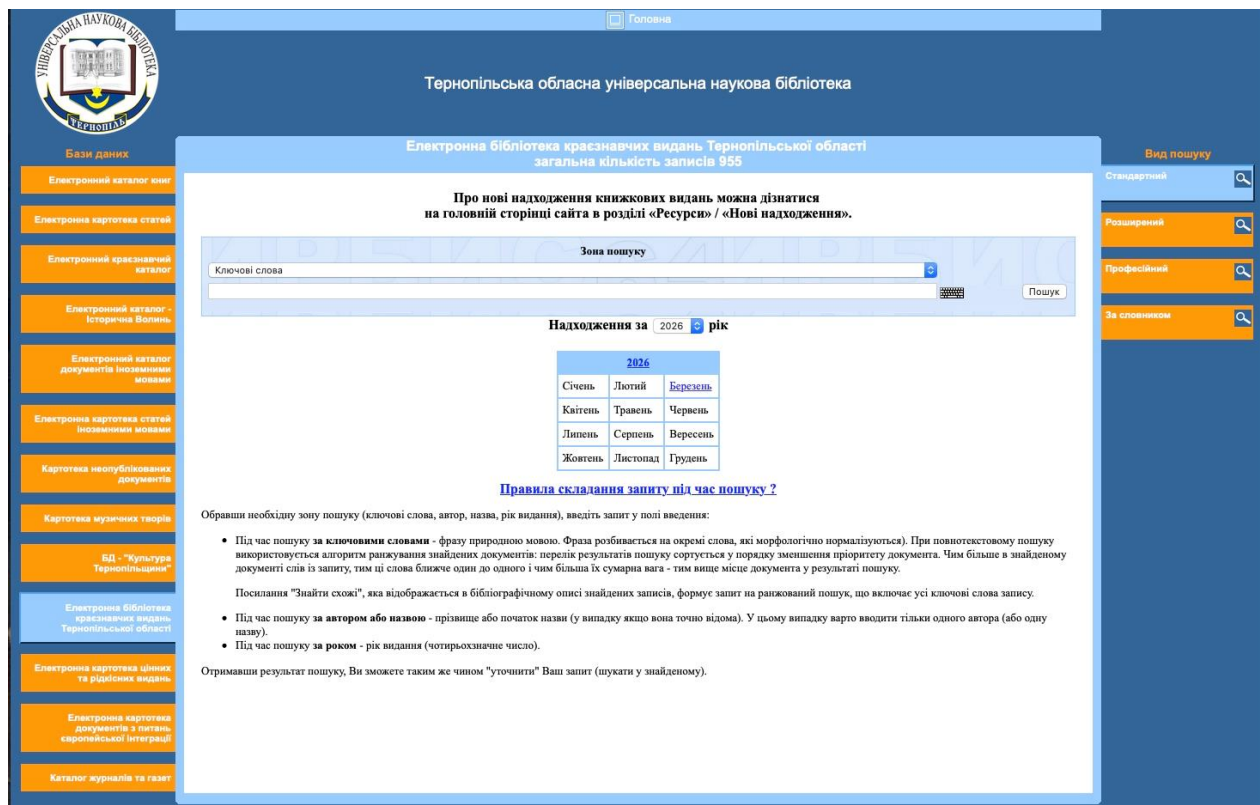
УНІВЕРСАЛЬНА НАУКОВА БІБЛІОТЕКА ТЕРНОПІЛЬ

Головна

Тернопільська обласна універсальна наукова бібліотека

Бази даних

Електронний каталог книг

Електронна картотека статей

Електронний краєзнавчий каталог

Електронний каталог - Історична Волинь

Електронний каталог документів іноземними мовами

Електронна картотека статей іноземними мовами

Картотека неопублікованих документів

Картотека музичних творів

БД - "Культура Тернопільщини"

Електронна бібліотека краєзнавчих видань Тернопільської області

Електронна картотека цінних та рідкісних видань

Електронна картотека документів з питань європейської інтеграції

Каталог журналів та газет

Електронна бібліотека краєзнавчих видань Тернопільської області
загальна кількість записів 955

Про нові надходження книжкових видань можна дізнатися
на головній сторінці сайта в розділі «Ресурси» / «Нові надходження».

Зона пошуку

Ключові слова

Пошук

Надходження за 2026 рік

| 2026 | | |
|---|---|---|
| Січень | Лютий | Березень |
| Квітень | Травень | Червень |
| Липень | Серпень | Вересень |
| Жовтень | Листопад | Грудень |

Правила складання запиту під час пошуку ?

Обравши необхідну зону пошуку (ключові слова, автор, назва, рік видання), введіть запит у полі введення:

• Під час пошуку за ключовими словами - фразу природною мовою. Фраза розбивається на окремі слова, які морфологічно нормалізуються). При повнотекстовому пошуку використовується алгоритм ранжування знайдених документів: перелік результатів пошуку сортується у порядку зменшення пріоритету документа. Чим більше в знайденому документі слів із запиту, тим ці слова ближче один до одного і чим більша їх сумарна вага - тим вище місце документа у результаті пошуку.

Посилання "Знайти схожі", яка відображається в бібліографічному описі знайдених записів, формує запит на ранжований пошук, що включає усі ключові слова запису.

• Під час пошуку за автором або назвою - прізвище або початок назви (у випадку якщо вона точно відома). У цьому випадку варто вводити тільки одного автора (або одну назву).
• Під час пошуку за роком - рік видання (чотирьохзначне число).

Отримавши результат пошуку, Ви зможете таким же чином "уточнити" Ваш запит (шукати у знайденому).

Вид пошуку

Стандартний

Розширений

Професійний

За словником